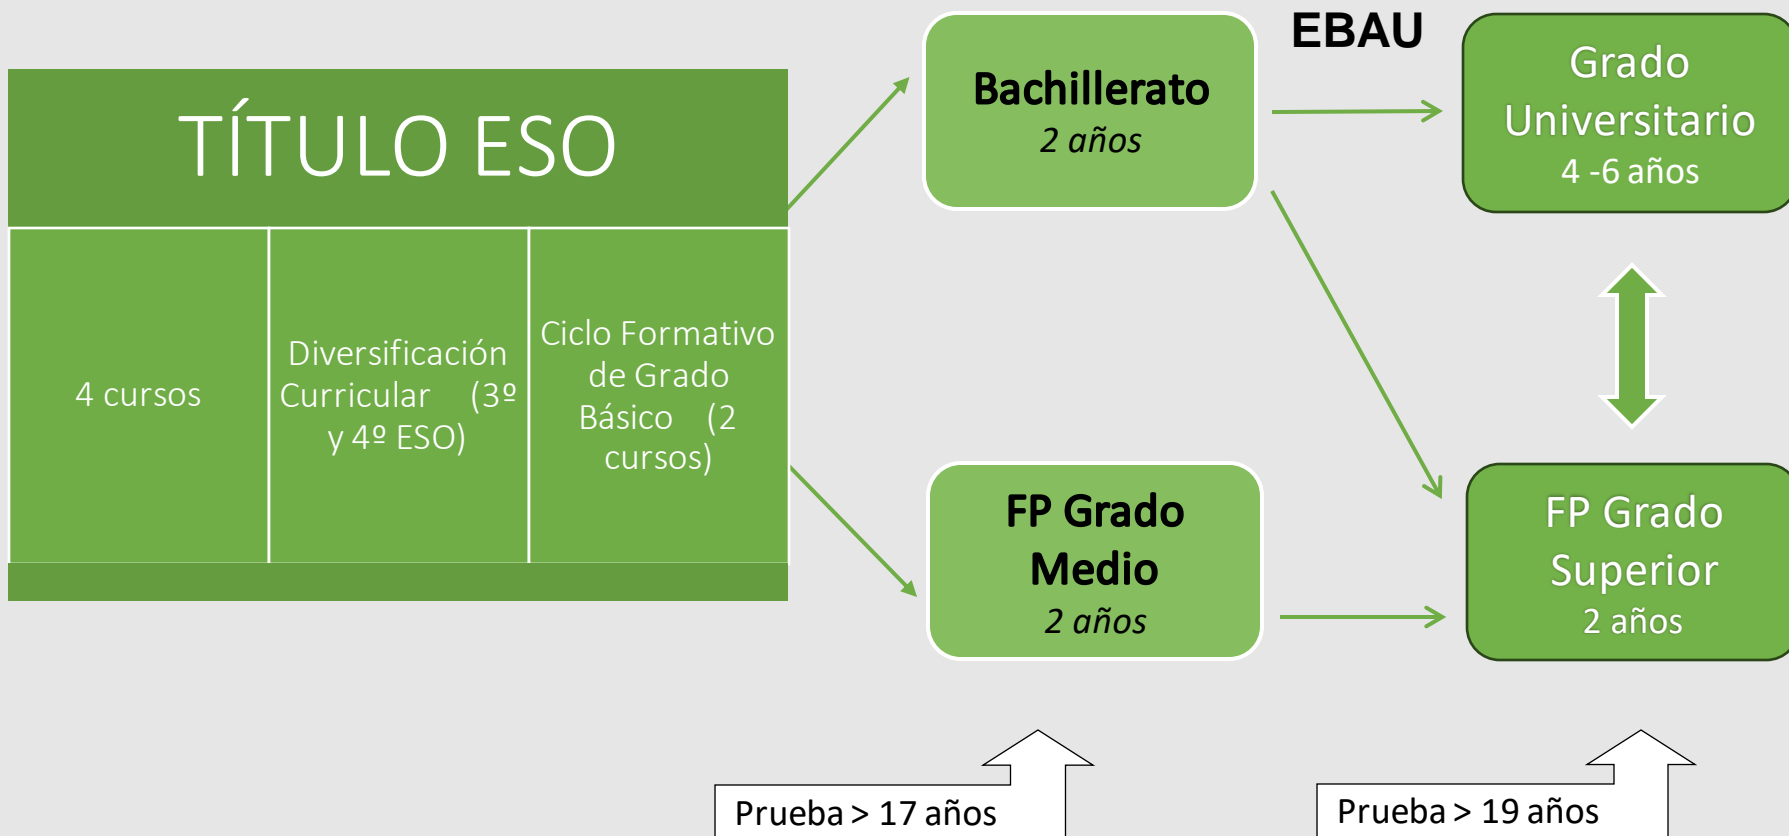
TÍTULO ESO

4 cursos

Diversificación Curricular (3º y 4º ESO)

Ciclo Formativo de Grado Básico (2 cursos)

Bachillerato
2 años

EBAU

Grado Universitario
4 -6 años

FP Grado Medio
2 años

FP Grado Superior
2 años

Prueba > 17 años

Prueba > 19 años